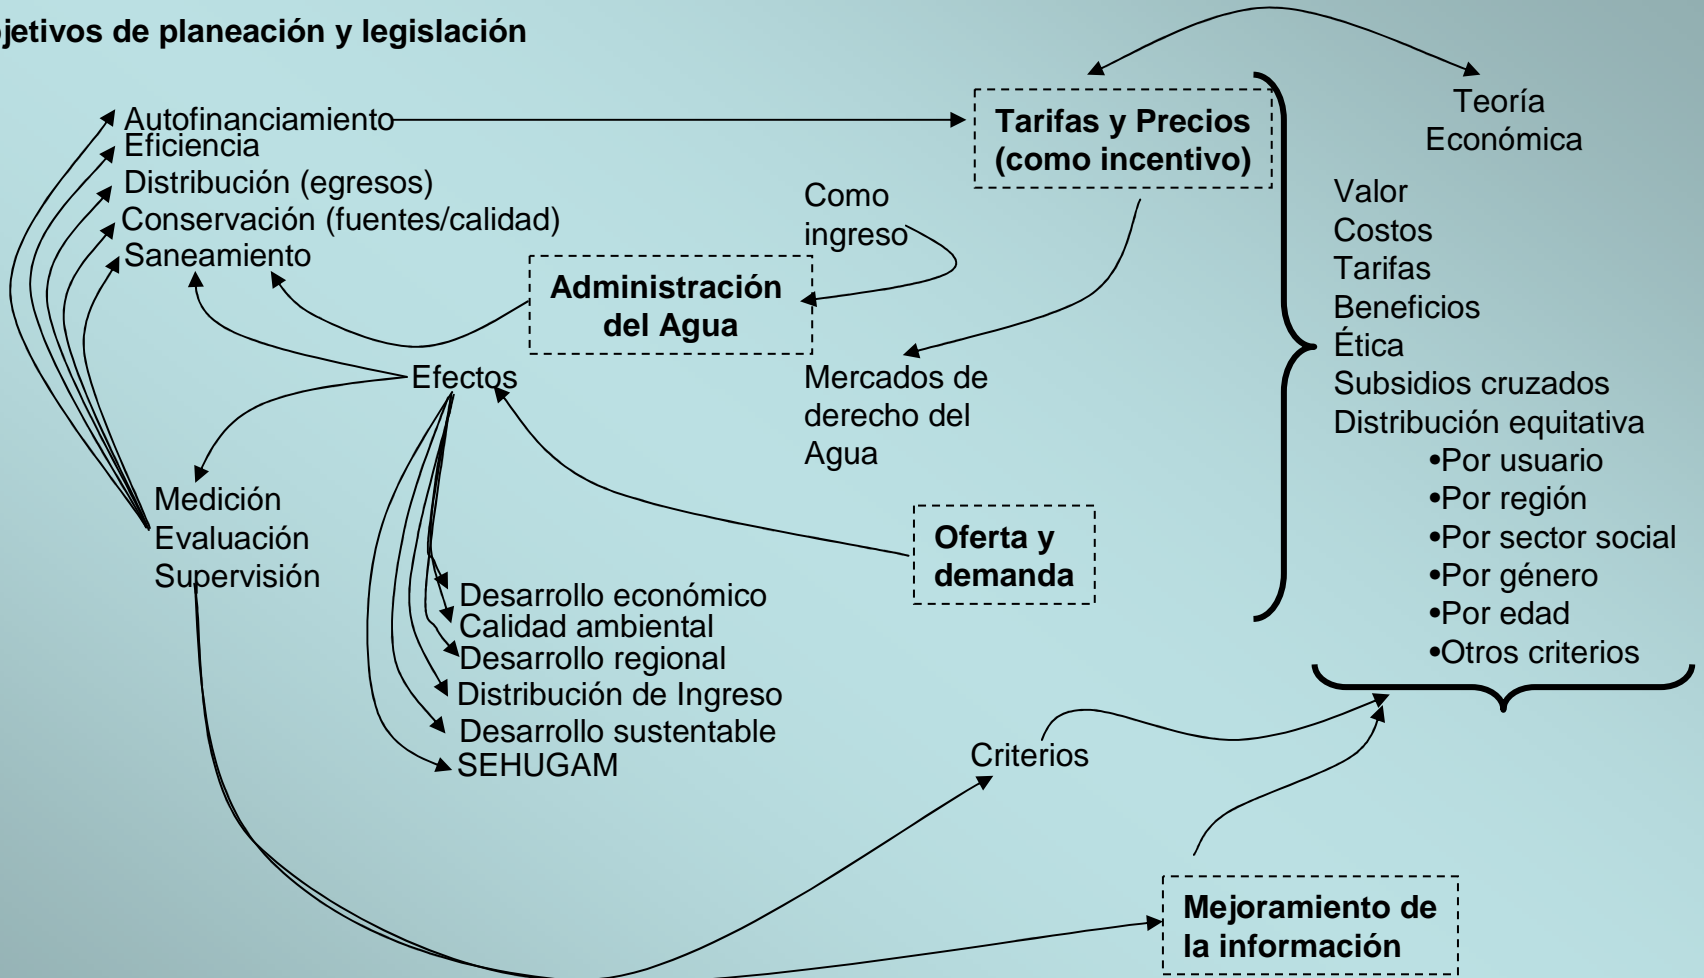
jetivos de planeación y legislación

Autofinanciamiento
Eficiencia
Distribución (egresos)
Conservación (fuentes/calidad)
Saneamiento

Tarifas y Precios (como incentivo)

Teoría Económica

Como ingreso

Administración del Agua

Efectos

Mercados de derecho del Agua

Valor
Costos
Tarifas
Beneficios
Ética
Subsidios cruzados
Distribución equitativa
•Por usuario
•Por región
•Por sector social
•Por género
•Por edad
•Otros criterios

Medición
Evaluación
Supervisión

Oferta y demanda

Desarrollo económico
Calidad ambiental
Desarrollo regional
Distribución de Ingreso
Desarrollo sustentable
SEHUGAM

Criterios

Mejoramiento de la información